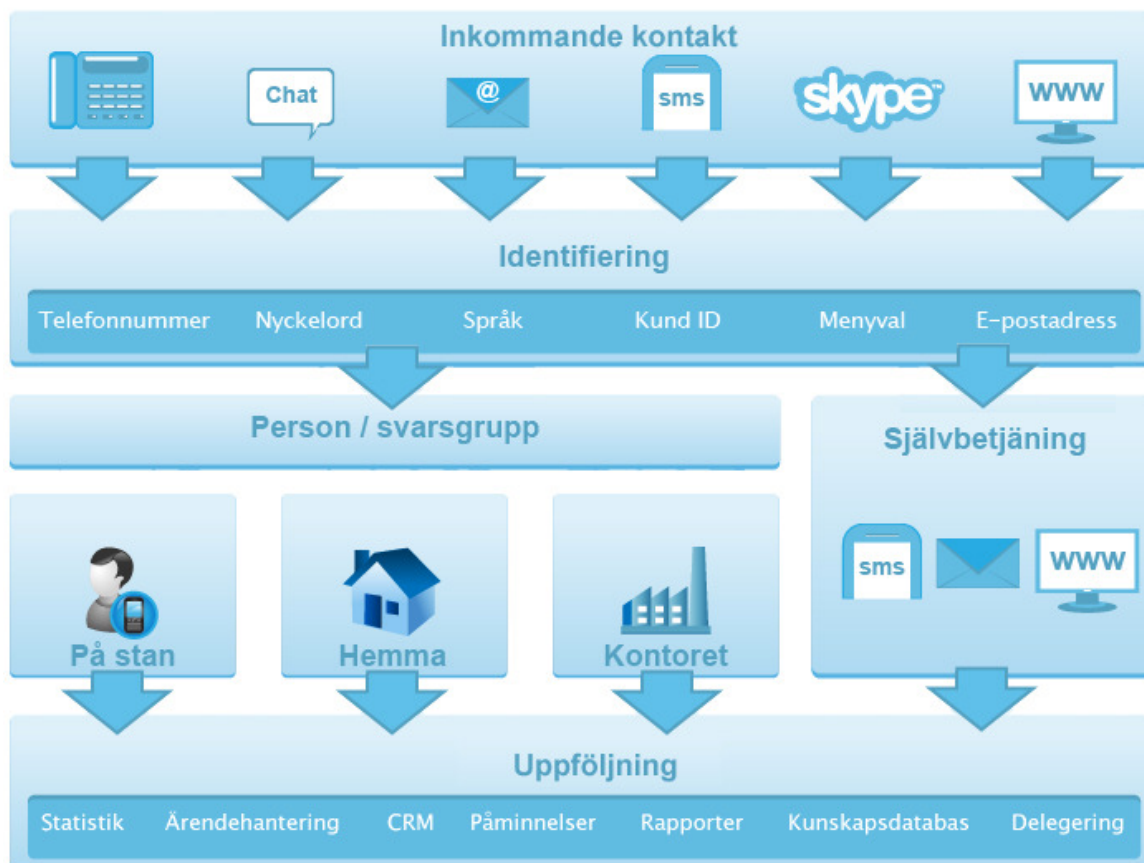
Inkommande kontakt

Chat

@

sms

skype

WWW

Identifiering

Telefonnummer Nyckelord Språk Kund ID Menyval E-postadress

Person / svarsgrupp

Självbetjäning

På stan

Hemma

Kontoret

sms

WWW

Uppföljning

Statistik Ärendehantering CRM Påminnelser Rapporter Kunskapsdatabas Delegering